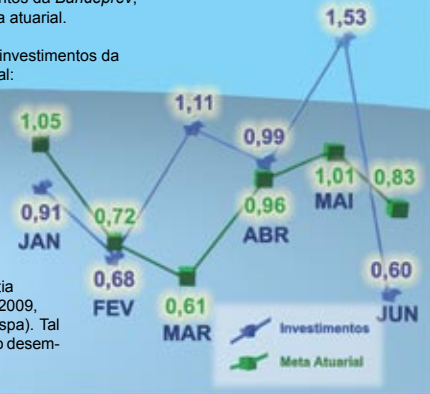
ntos da Banderpev, a atuarial.

investimentos da al:

cia 2009, spa). Tal o desem-

1,53

1,05

1,11

0,99

1,01

0,83

0,91

0,72

0,96

MAI

JAN

ABR

0,68

0,60

FEV

0,61

MAR

JUN

Investimentos

Meta Atuarial